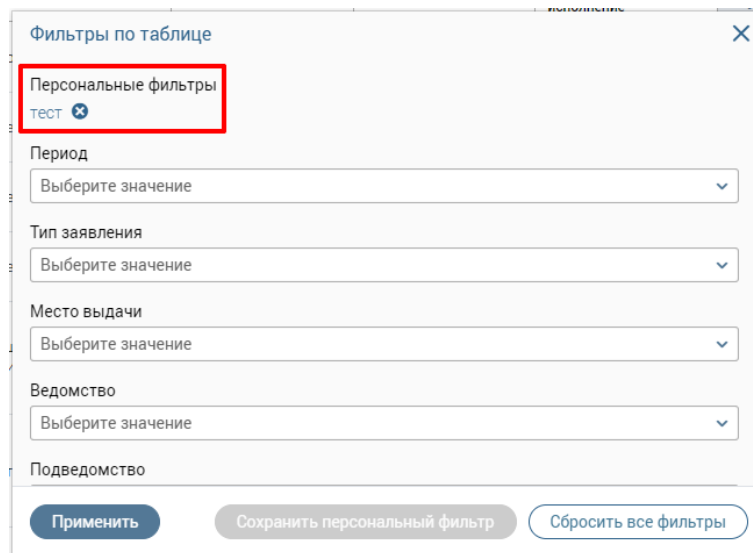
Фильтры по таблице

Персональные фильтры
тест

Период
Выберите значение

Тип заявления
Выберите значение

Место выдачи
Выберите значение

Ведомство
Выберите значение

Подведомство

Применить
Сохранить персональный фильтр
Сбросить все фильтры